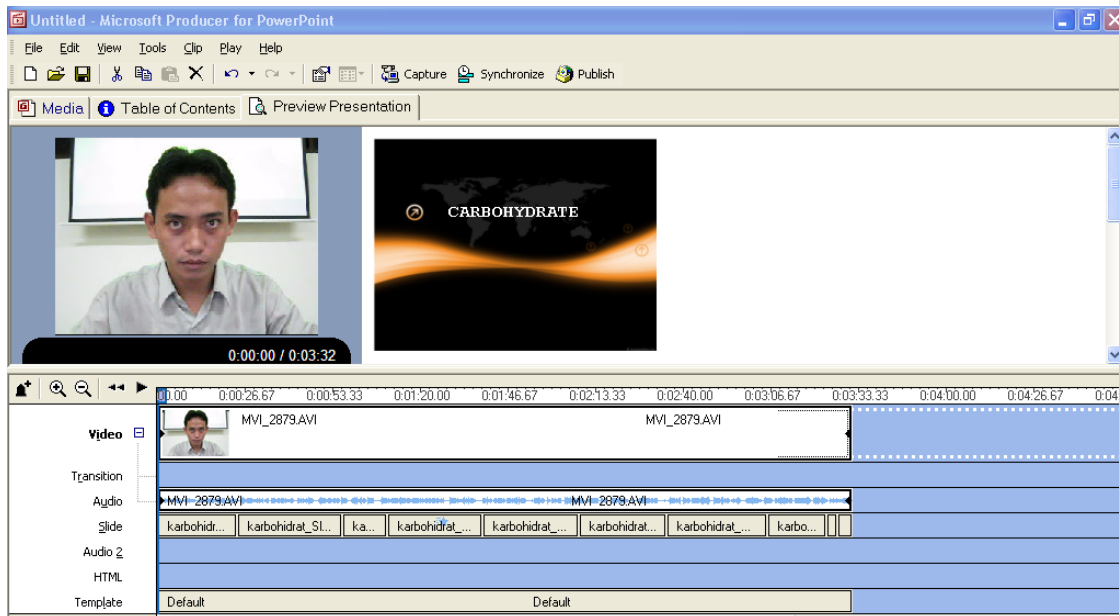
Untitled - Microsoft Producer for PowerPoint

File Edit View Tools Clip Play Help

Capture Synchronize Publish

Media Table of Contents Preview Presentation

0:00:00 / 0:03:32

CARBOHYDRATE

0:00.00 0:00:26.67 0:00:53.33 0:01:20.00 0:01:46.67 0:02:13.33 0:02:40.00 0:03:06.67 0:03:33.33 0:04:00.00 0:04:26.67 0:04

Video MVI_2879.AVI MVI_2879.AVI

Transition

Audio MVI_2879.AVI MVI_2879.AVI

Slide karbohidr... karbohidrat_Sl... ka... karbohidrat_... karbohidrat_... karbohidrat... karbohidrat_... karbo...

Audio 2

HTML

Template Default Default